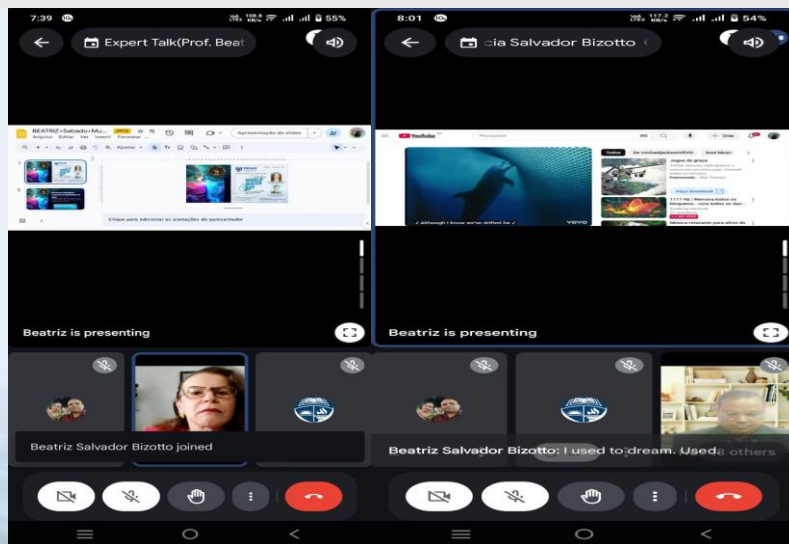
7:39

55%

Expert Talk(Prof. Beat

BEATRIZ+Sabado+Mu...

Arquivo Editar Ver Inserir Formatar

Apresentação de slides

Ajustar

Clique para adicionar as anotações do apresentador

Beatriz is presenting

Beatriz Salvador Bizotto joined

8:01

54%

cia Salvador Bizotto

YouTube

Pesquisar

Criar

Todos

De michaeljacksonVEVO

Sinal Music

Jogos de graça

Faça download

vevo

Beatriz is presenting

Beatriz Salvador Bizotto: I used to dream. Used

others